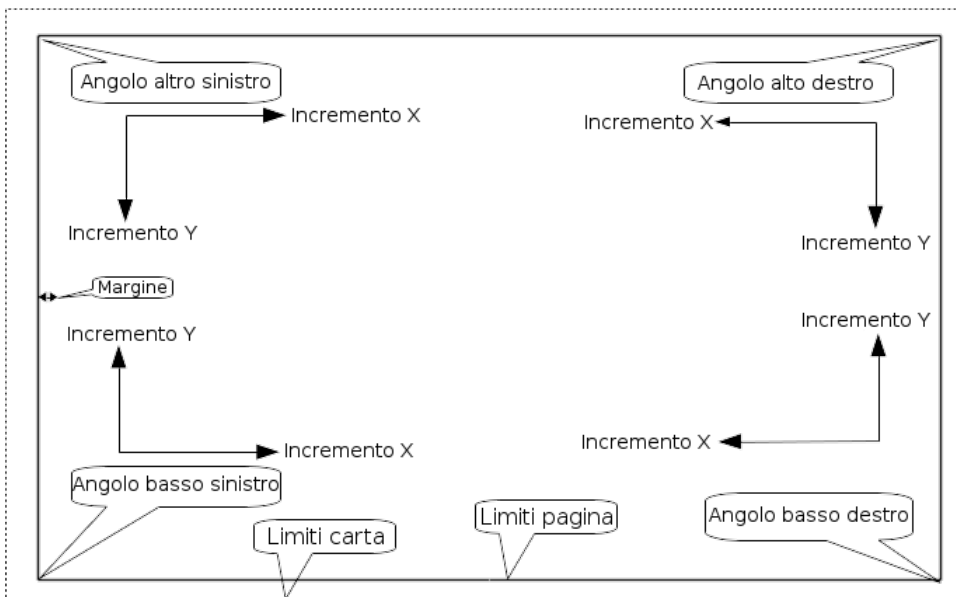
Angolo altro sinistro

Angolo alto destro

Incremento X

Incremento X

Incremento Y

Incremento Y

Margine

Incremento Y

Incremento Y

Incremento X

Incremento X

Angolo basso sinistro

Limiti carta

Limiti pagina

Angolo basso destro